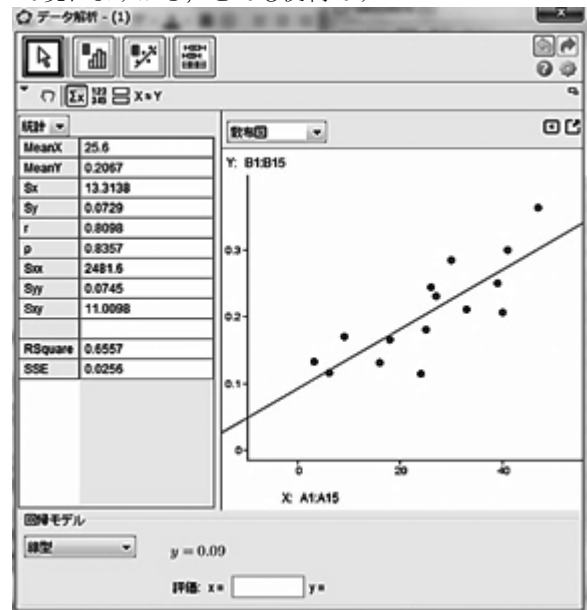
データ解析 - (1)

X ≠ Y

統計

| | |
|---|---|
| MeanX | 25.6 |
| MeanY | 0.2067 |
| Sx | 13.3138 |
| Sy | 0.0729 |
| r | 0.8098 |
| ρ | 0.8357 |
| Sxx | 2481.6 |
| Syy | 0.0745 |
| Sxy | 11.0098 |
| | |
| RSquare | 0.6557 |
| SSE | 0.0256 |

散布図

Y: B1:B15

0.3
0.2
0.1
0
0
20
40

X: A1:A15

回帰モデル

線型

$y = 0.09$

評価: x = y =